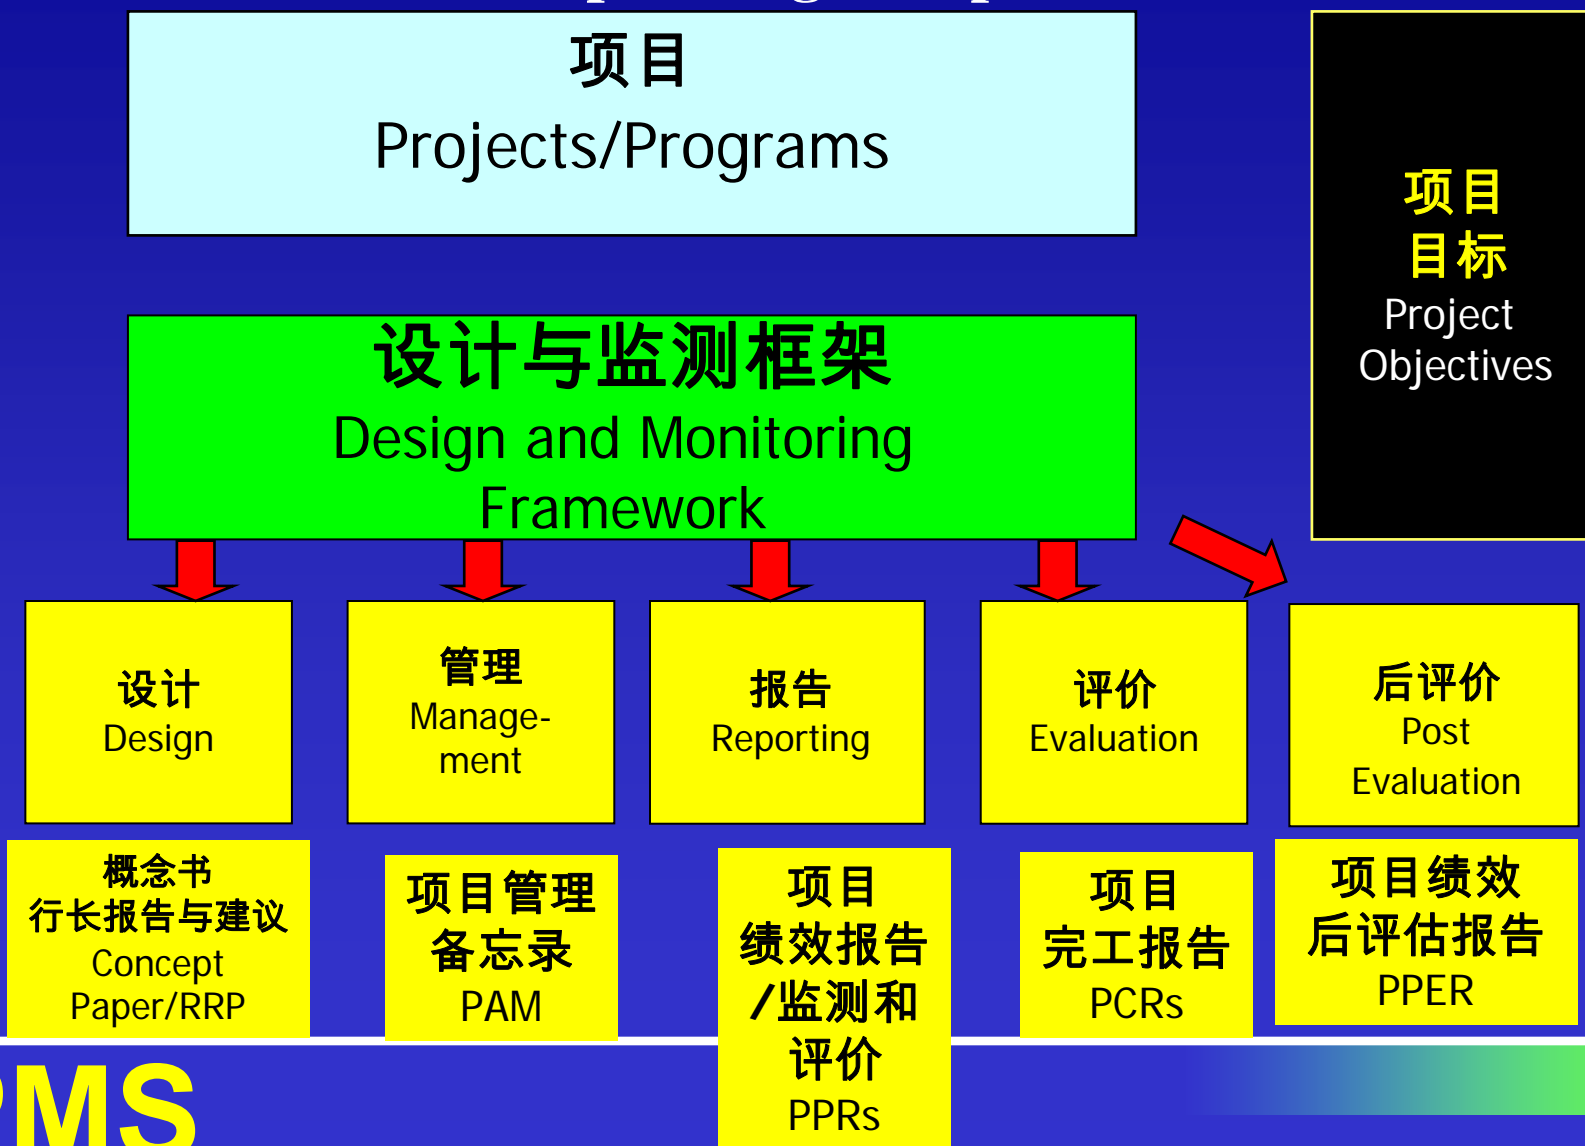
项目
Projects/Programs

项目
目标
Project
Objectives

设计与监测框架
Design and Monitoring Framework

设计
Design

管理
Management

报告
Reporting

评价
Evaluation

后评价
Post Evaluation

概念书
行长报告与建议
Concept Paper/RRP

项目管理
备忘录
PAM

项目
绩效报告
/监测和
评价
PPRs

项目
完工报告
PCRs

项目绩效
后评估报告
PPER

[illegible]MS